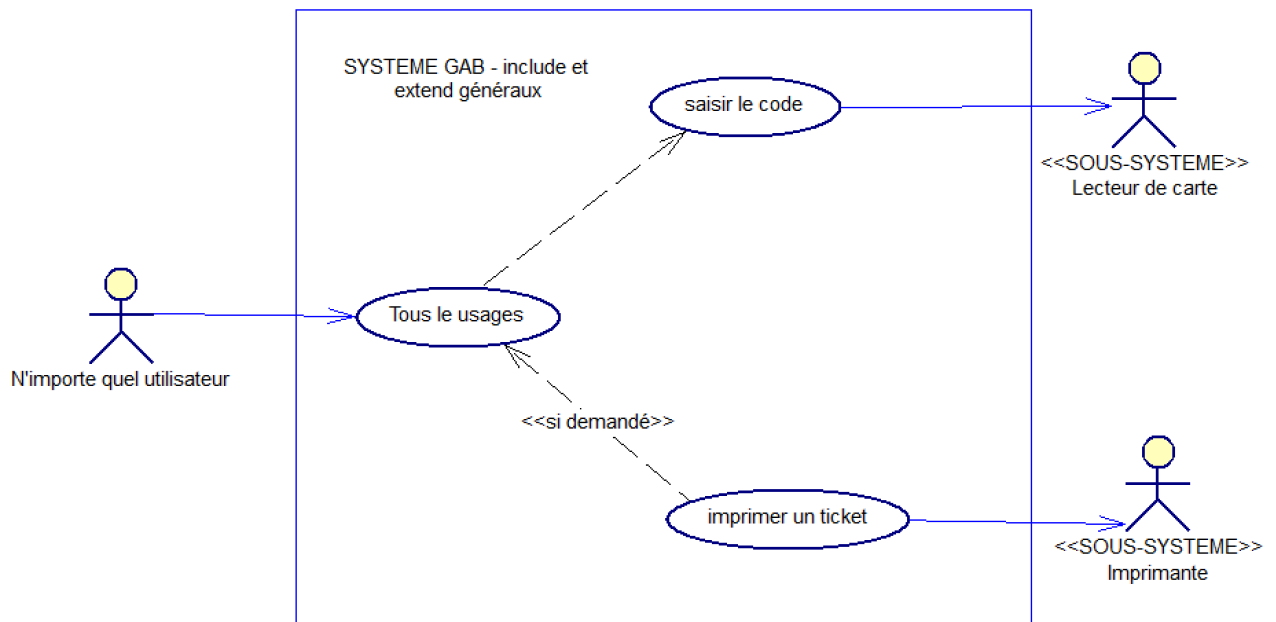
SYSTEME GAB - include et extend généraux

saisir le code

<<SOUS-SYSTEME>>
Lecteur de carte

Tous le usages

N'importe quel utilisateur

<<si demandé>>

imprimer un ticket

<<SOUS-SYSTEME>>
Imprimante